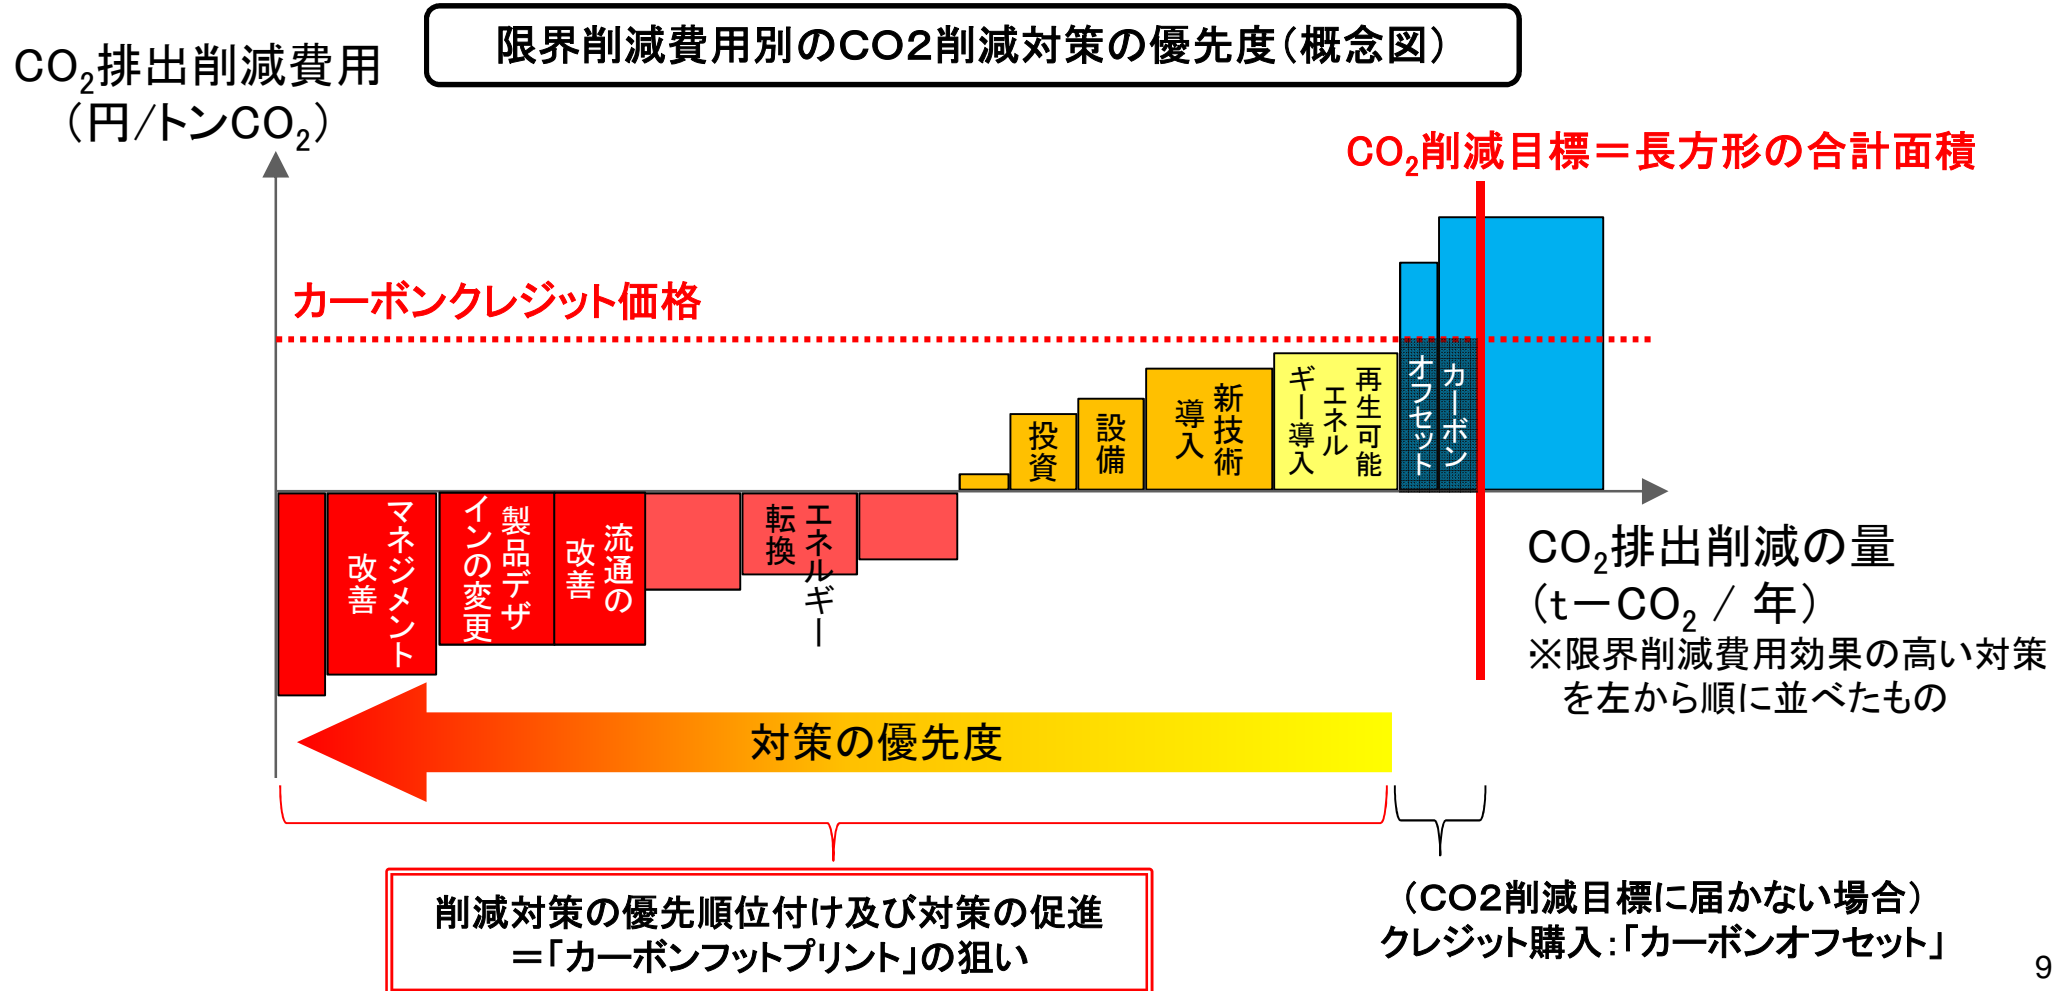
限界削減費用別のCO2削減対策の優先度（概念図）

$CO_2$排出削減費用（円/トン$CO_2$）

$CO_2$削減目標＝長方形の合計面積

カーボンクレジット価格

マネジメント改善

製品デザインの変更

流通の改善

エネルギー転換

投資

設備

新技術導入

再生可能エネルギー導入

カーボンオフセット

$CO_2$排出削減の量（t－$CO_2$ ／ 年）

※限界削減費用効果の高い対策を左から順に並べたもの

対策の優先度

削減対策の優先順位付け及び対策の促進
＝「カーボンフットプリント」の狙い

（CO2削減目標に届かない場合）
クレジット購入：「カーボンオフセット」

9